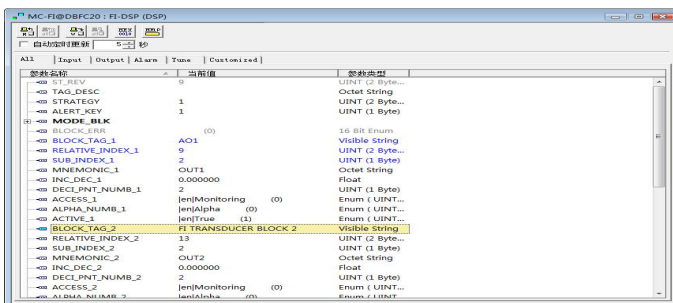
MC-FI@DBFC20 : FI-DSP (DSP)

自动定时更新 5 秒

All | Input | Output | Alarm | Tune | Customized

| 参数名称 | 当前值 | 参数类型 |
|---|---|---|
| ST_REV | 9 | UINT (2 Byte... |
| TAG_DESC | | Octet String |
| STRATEGY | 1 | UINT (2 Byte... |
| ALERT_KEY | 1 | UINT (1 Byte) |
| MODE_BLK | | |
| BLOCK_ERR | (0) | 16 Bit Enum |
| BLOCK_TAG_1 | AO1 | Visible String |
| RELATIVE_INDEX_1 | 9 | UINT (2 Byte... |
| SUB_INDEX_1 | 2 | UINT (1 Byte) |
| MNEMONIC_1 | OUT1 | Octet String |
| INC_DEC_1 | 0.000000 | Float |
| DECI_PNT_NUMB_1 | 2 | UINT (1 Byte) |
| ACCESS_1 | \|en\|Monitoring (0) | Enum ( UINT... |
| ALPHA_NUMB_1 | \|en\|Alpha (0) | Enum ( UINT... |
| ACTIVE_1 | \|en\|True (1) | Enum ( UINT... |
| BLOCK_TAG_2 | FI TRANSDUCER BLOCK 2 | Visible String |
| RELATIVE_INDEX_2 | 13 | UINT (2 Byte... |
| SUB_INDEX_2 | 2 | UINT (1 Byte) |
| MNEMONIC_2 | OUT2 | Octet String |
| INC_DEC_2 | 0.000000 | Float |
| DECI_PNT_NUMB_2 | 2 | UINT (1 Byte) |
| ACCESS_2 | \|en\|Monitoring (0) | Enum ( UINT... |
| ALPHA_NUMB_2 | \|en\|Alpha (0) | Enum ( UINT... |